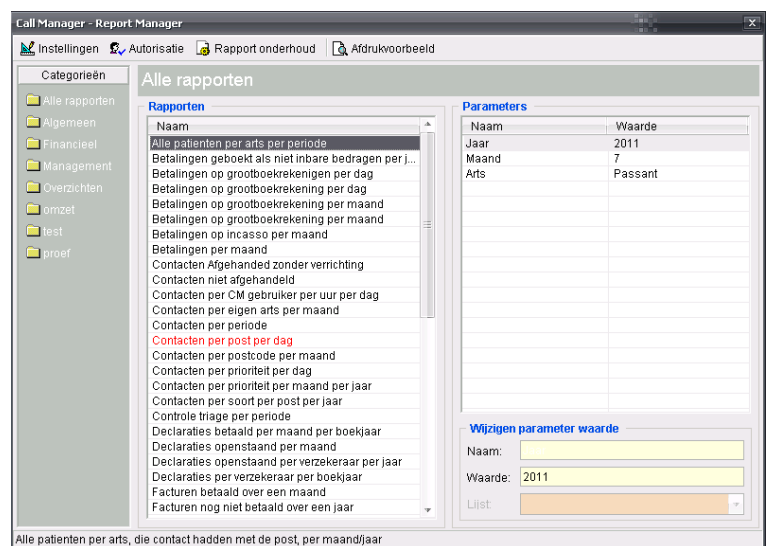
Call Manager - Report Manager

Instellingen | Autorisatie | Rapport onderhoud | Afdrukvoorbeeld

Categorieën

Alle rapporten
Algemeen
Financieel
Management
Overzichten
omzet
test
proef

Alle rapporten

Rapporten

Naam
Alle patienten per arts per periode
Betalingen geboekt als niet inbare bedragen per j...
Betalingen op grootboekrekenigen per dag
Betalingen op grootboekrekening per dag
Betalingen op grootboekrekening per maand
Betalingen op grootboekrekening per maand
Betalingen op incasso per maand
Betalingen per maand
Contacten Afgehanded zonder verrichting
Contacten niet afgehandeld
Contacten per CM gebruiker per uur per dag
Contacten per eigen arts per maand
Contacten per periode
Contacten per post per dag
Contacten per postcode per maand
Contacten per prioriteit per dag
Contacten per prioriteit per maand per jaar
Contacten per soort per post per jaar
Controle triage per periode
Declaraties betaald per maand per boekjaar
Declaraties openstaand per maand
Declaraties openstaand per verzekeraar per jaar
Declaraties per verzekeraar per boekjaar
Facturen betaald over een maand
Facturen nog niet betaald over een jaar

Parameters

| Naam | Waarde |
|---|---|
| Jaar | 2011 |
| Maand | 7 |
| Arts | Passant |

Wijzigen parameter waarde

Naam:
Waarde: 2011
Lijst:

Alle patienten per arts, die contact hadden met de post, per maand/jaar